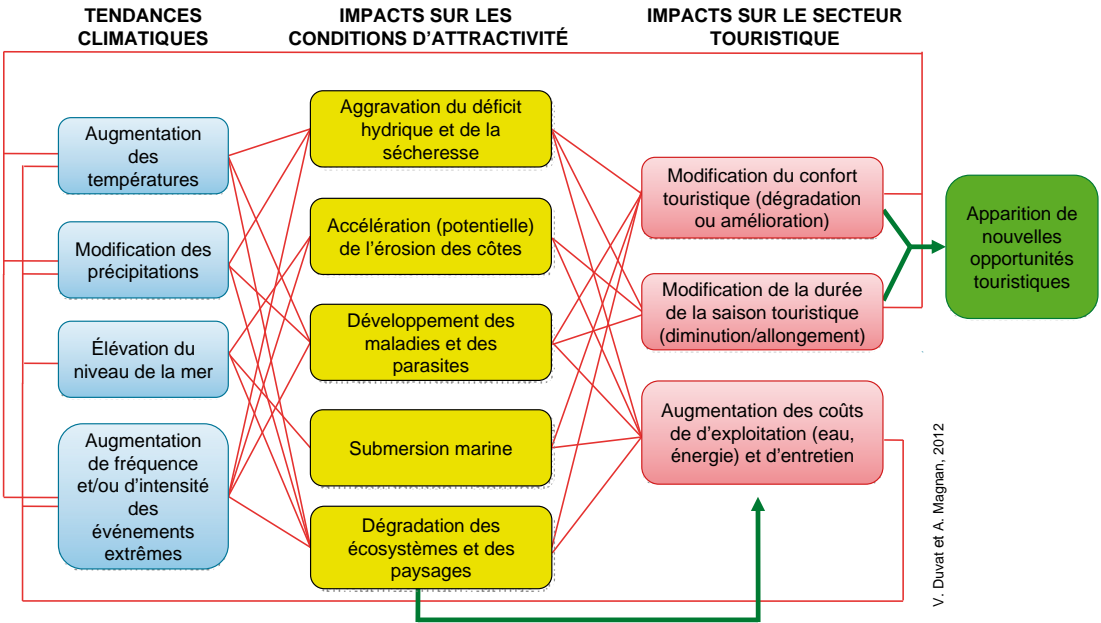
TENDANCES CLIMATIQUES

IMPACTS SUR LES CONDITIONS D'ATTRACTIVITÉ

IMPACTS SUR LE SECTEUR TOURISTIQUE

Augmentation des températures

Modification des précipitations

Élévation du niveau de la mer

Augmentation de fréquence et/ou d'intensité des événements extrêmes

Aggravation du déficit hydrique et de la sécheresse

Accélération (potentielle) de l'érosion des côtes

Développement des maladies et des parasites

Submersion marine

Dégradation des écosystèmes et des paysages

Modification du confort touristique (dégradation ou amélioration)

Modification de la durée de la saison touristique (diminution/allongement)

Augmentation des coûts de d'exploitation (eau, énergie) et d'entretien

Apparition de nouvelles opportunités touristiques

V. Duvat et A. Magnan, 2012